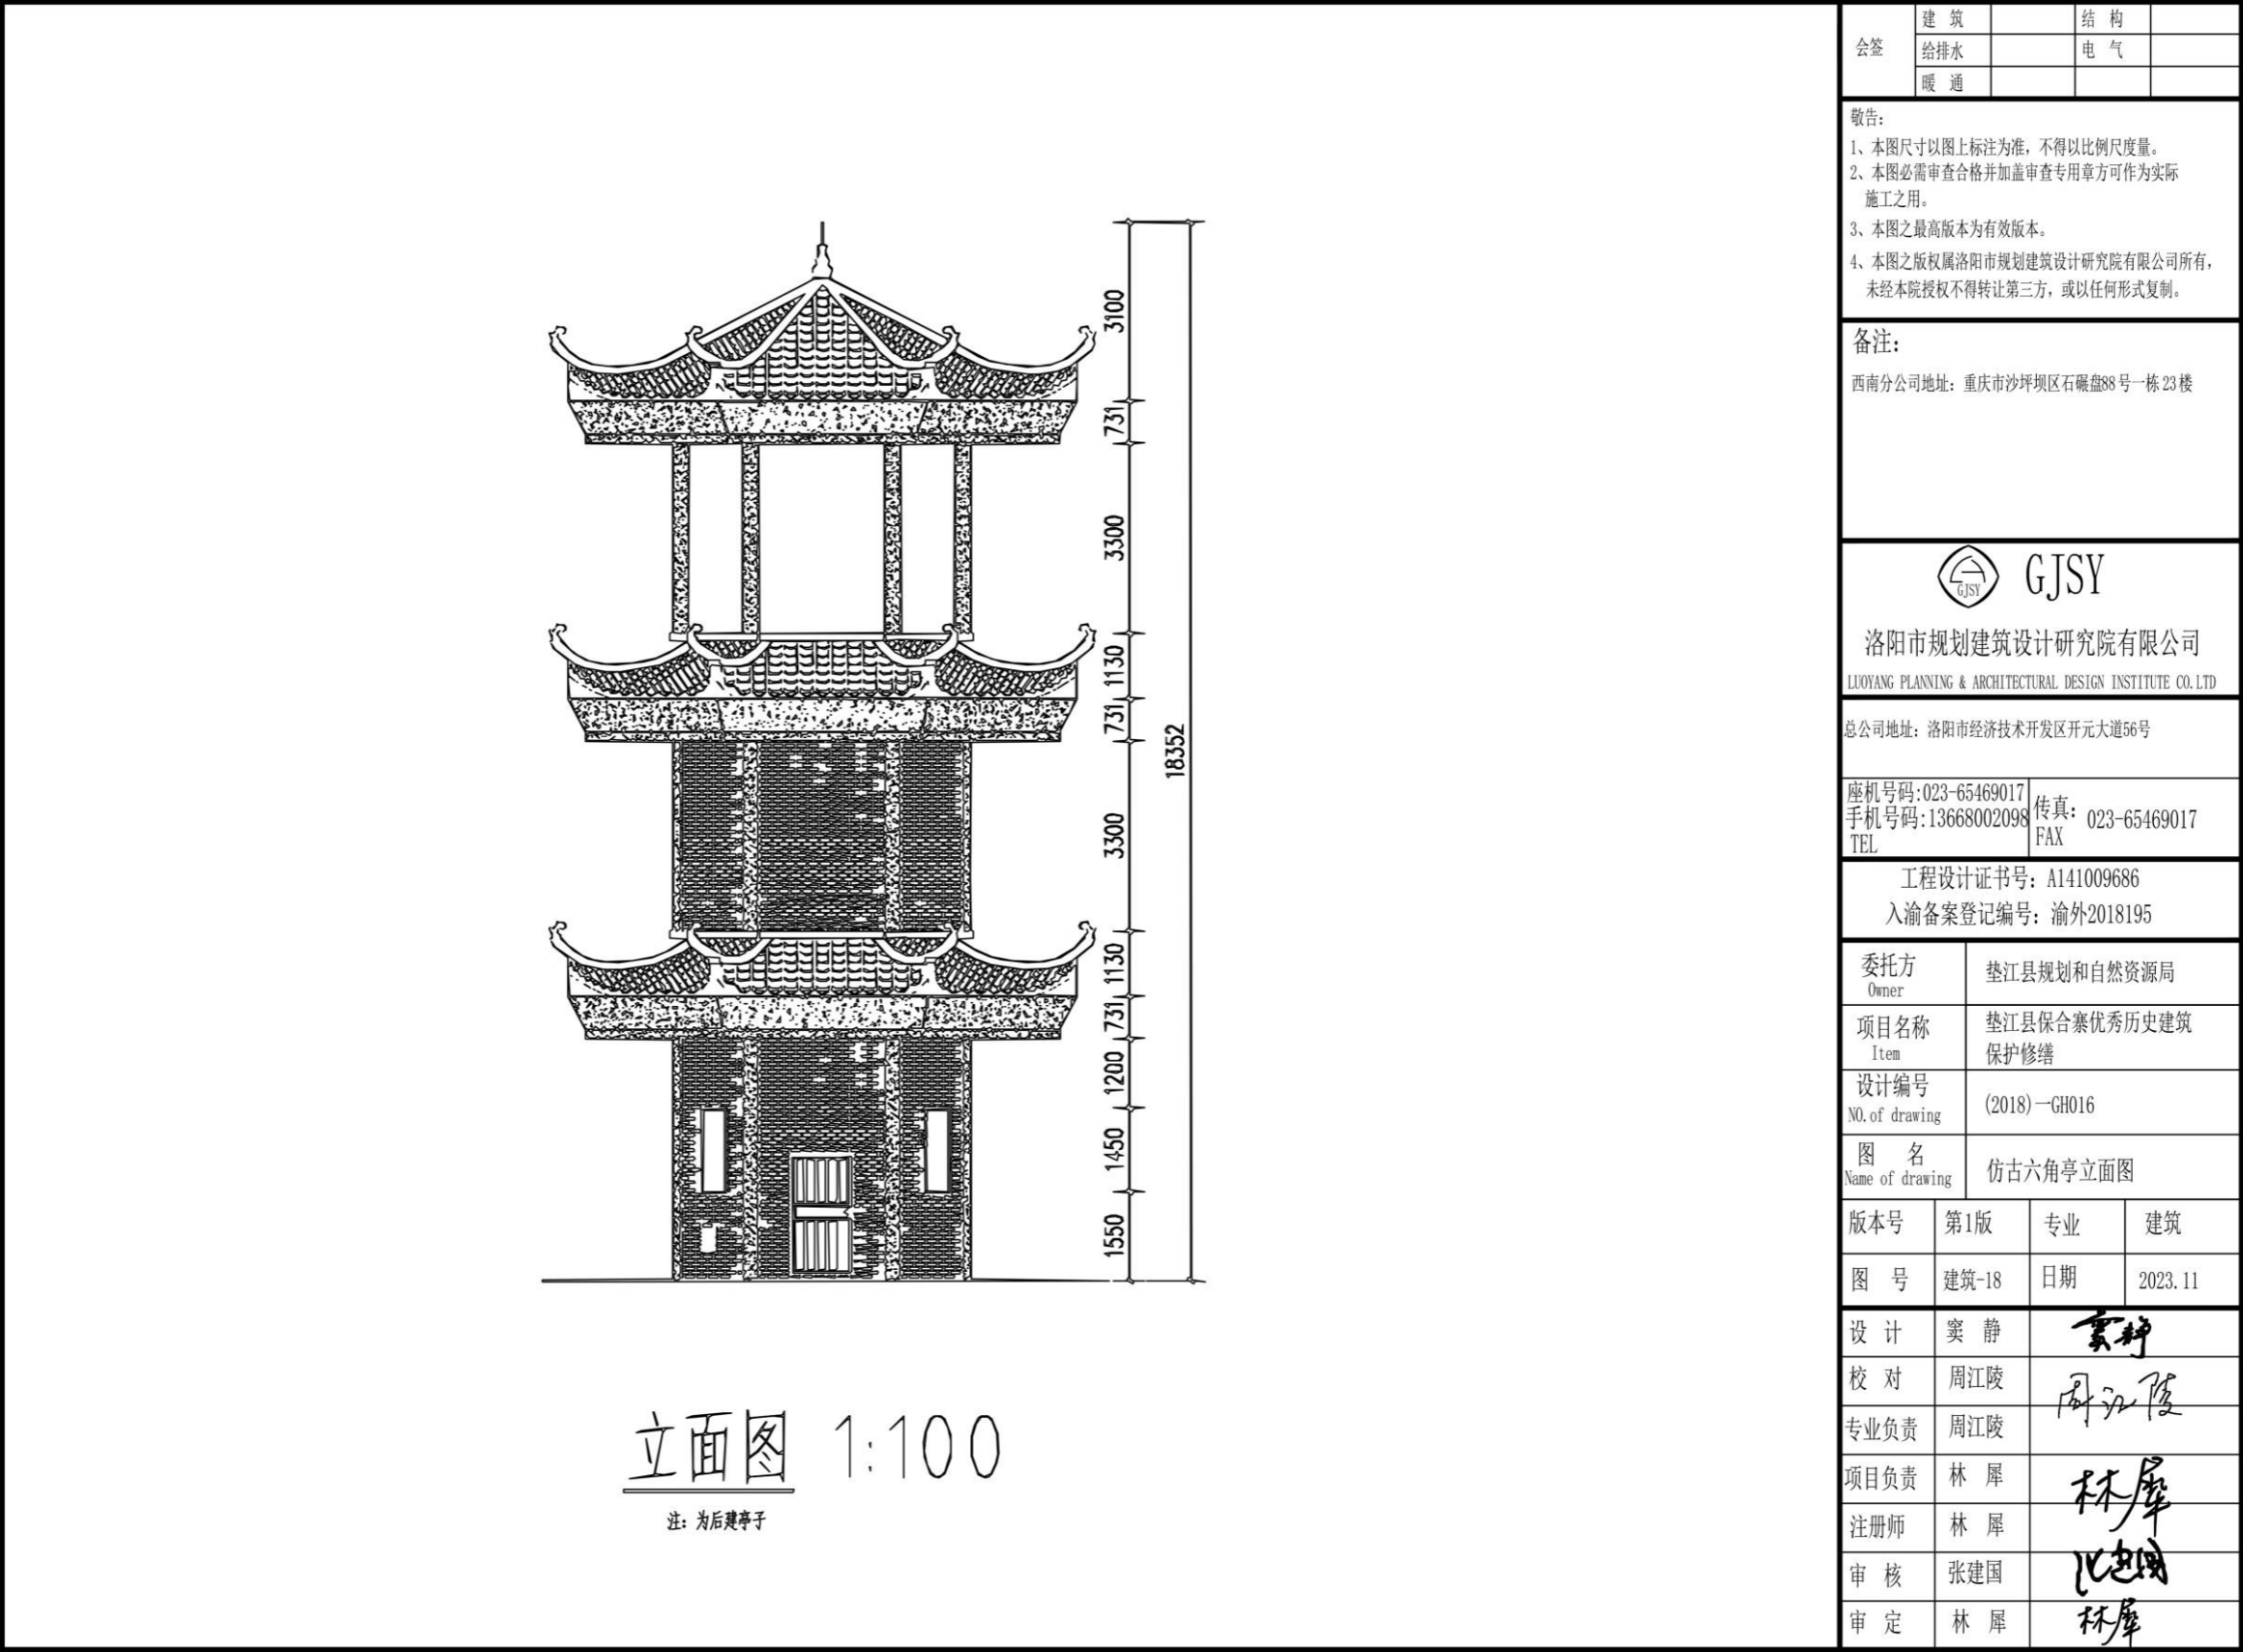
3100
731
3300
1130
731
3300
1130
731
1200
1450
1550
18352

立面图 1:100

注：为后建亭子

| 会签 | 建 筑 | | 结 构 | |
|---|---|---|---|---|
| | 给排水 | | 电 气 | |
| | 暖 通 | | | |

敬告：
1、本图尺寸以图上标注为准，不得以比例尺度量。
2、本图必需审查合格并加盖审查专用章方可作为实际施工之用。
3、本图之最高版本为有效版本。
4、本图之版权属洛阳市规划建筑设计研究院有限公司所有，未经本院授权不得转让第三方，或以任何形式复制。

备注：
西南分公司地址：重庆市沙坪坝区石碾盘88号一栋23楼

GJSY GJSY
洛阳市规划建筑设计研究院有限公司
LUOYANG PLANNING & ARCHITECTURAL DESIGN INSTITUTE CO.LTD

总公司地址：洛阳市经济技术开发区开元大道56号

座机号码:023-65469017
手机号码:13668002098
TEL
传真: 023-65469017
FAX

工程设计证书号：A141009686
入渝备案登记编号：渝外2018195

| 委托方 Owner | 垫江县规划和自然资源局 |
|---|---|
| 项目名称 Item | 垫江县保合寨优秀历史建筑保护修缮 |
| 设计编号 NO.of drawing | (2018)一GH016 |
| 图 名 Name of drawing | 仿古六角亭立面图 |

| 版本号 | 第1版 | 专业 | 建筑 |
|---|---|---|---|
| 图 号 | 建筑-18 | 日期 | 2023.11 |

| 设 计 | 窦 静 | 窦静 |
|---|---|---|
| 校 对 | 周江陵 | 周江陵 |
| 专业负责 | 周江陵 | |
| 项目负责 | 林 犀 | 林犀 |
| 注册师 | 林 犀 | |
| 审 核 | 张建国 | 张建国 |
| 审 定 | 林 犀 | 林犀 |